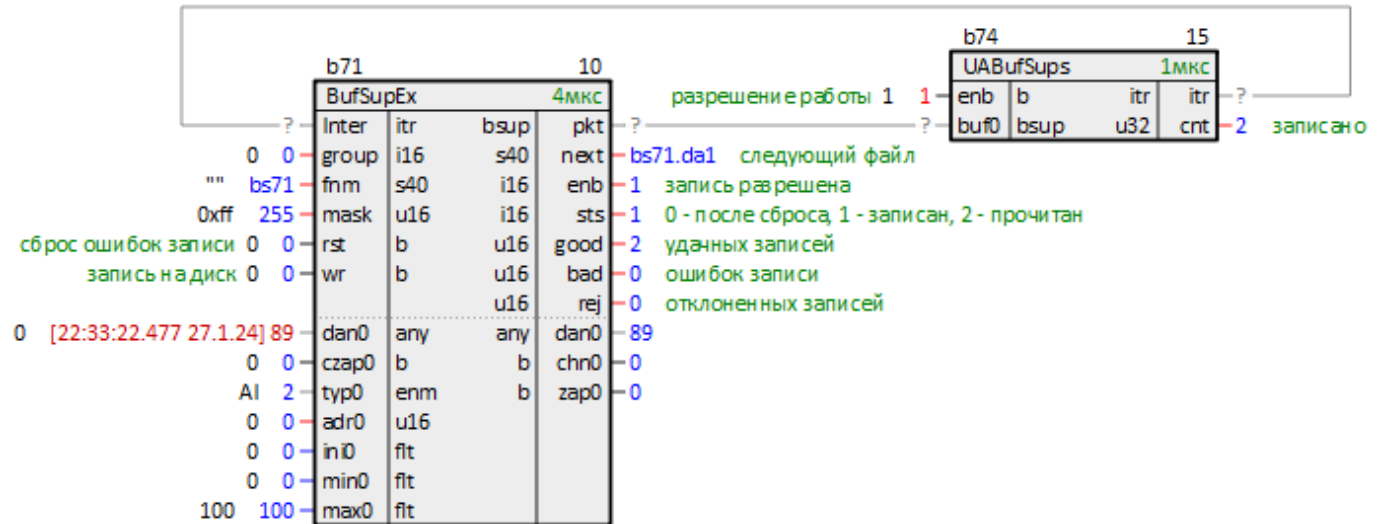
b74 15
UABufSups 1мкс
разрешение работы 1 1 enb b itr itr ?
? buf0 bsup u32 cnt 2 записано

b71 10
BufSupEx 4мкс
? Inter itr bsup pkt ?
0 0 group i16 s40 next bs71.da1 следующий файл
"" bs71 fnm s40 i16 enb 1 запись разрешена
0xff 255 mask u16 i16 sts 1 0 - после сброса, 1 - записан, 2 - прочитан
сброс ошибок записи 0 0 rst b u16 good 2 удданных записей
запись на диск 0 0 wr b u16 bad 0 ошибок записи
u16 rej 0 отклоненных записей
0 [22:33:22.477 27.1.24] 89 dan0 any any dan0 89
0 0 czap0 b b chn0 0
AI 2 typ0 enm b zap0 0
0 0 adr0 u16
0 0 ini0 flt
0 0 min0 flt
100 100 max0 flt